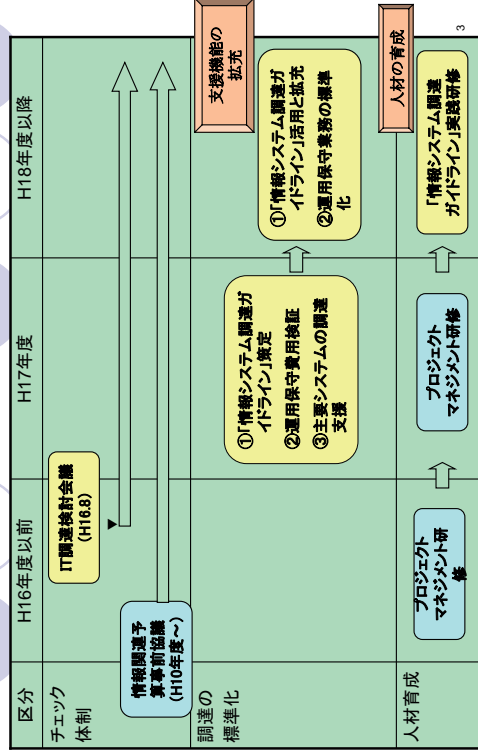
3

| 区分 | H16年度以前 | H17年度 | H18年度以降 |
|---|---|---|---|
| チェック体制 | 情報関連予算事前協議(H10年度～) IT調達検討会議(H16.8) | | |
| 調達の標準化 | | ①「情報システム調達ガイドライン」策定 ②運用保守費用検証 ③主要システムの調達支援 | ①「情報システム調達ガイドライン」活用と拡充 ②運用保守業務の標準化 |
| 人材育成 | プロジェクトマネジメント研修 | プロジェクトマネジメント研修 | 「情報システム調達ガイドライン」実践研修 |

支援機能の拡充

人材の育成